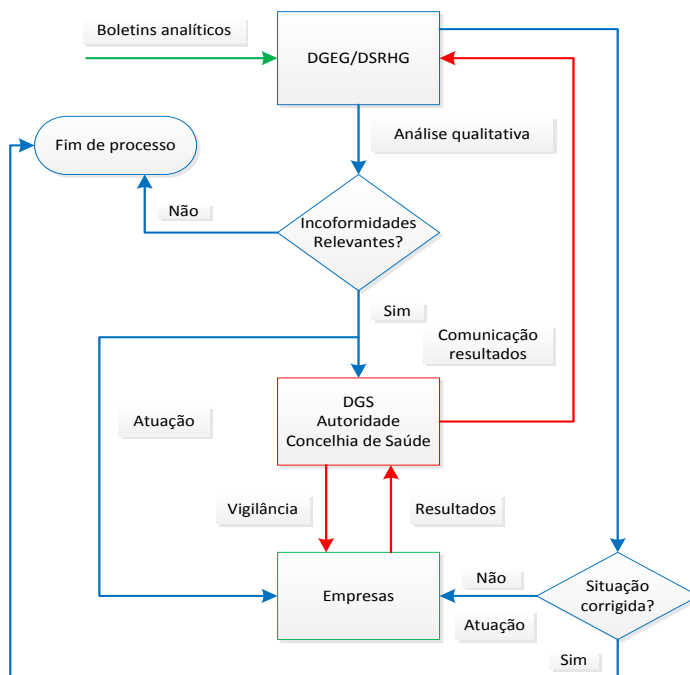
Boletins analíticos

DGEG/DSRHG

Fim de processo

Análise qualitativa

Não

Incoformidades Relevantes?

Sim

Comunicação resultados

DGS Autoridade Concelhia de Saúde

Atuação

Vigilância

Resultados

Empresas

Não

Situação corrigida?

Atuação

Sim